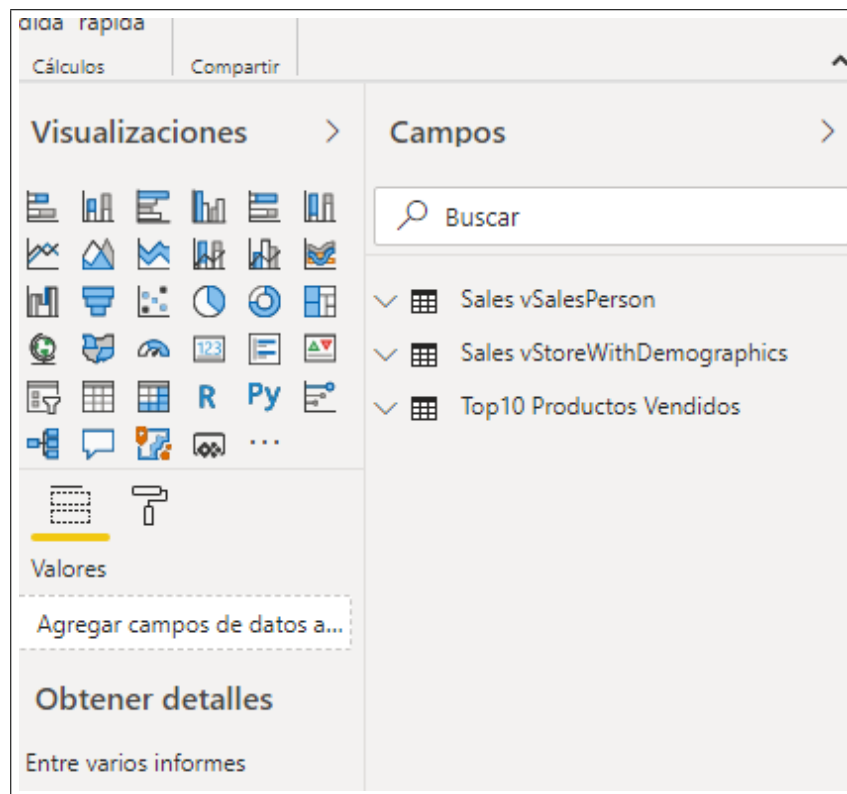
dida rápida

Cálculos

Compartir

Visualizaciones

Campos

Buscar

123

R

Py

...

Sales vSalesPerson

Sales vStoreWithDemographics

Top10 Productos Vendidos

Valores

Agregar campos de datos a...

Obtener detalles

Entre varios informes